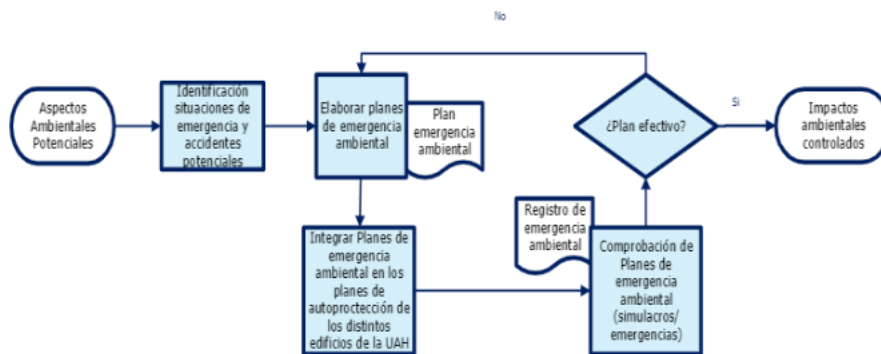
No

Aspectos Ambientales Potenciales

Identificación situaciones de emergencia y accidentes potenciales

Elaborar planes de emergencia ambiental

Plan emergencia ambiental

¿Plan efectivo?

Si

Impactos ambientales controlados

Integrar Planes de emergencia ambiental en los planes de autoproctección de los distintos edificios de la UAH

Registro de emergencia ambiental

Comprobación de Planes de emergencia ambiental (simulacros/ emergencias)